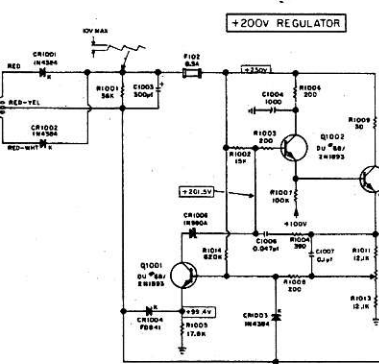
+200V REGULATOR

10V MAX

CR1001
1N4384

RED

RED-YEL

CR1002
1N4384

RED-WHT

R1001
56K

C1003
500μf

F102
0.3A

+250V

R1006
200

C1004
1000

R1009
30

R1003
200

Q1002
DU #58/
2N1893

R1002
15K

+201.5V

R1007
100K

+100V

CR1006
1N990A

R1014
620K

C1006
0.047μf

R1004
390

C1007
0.1μf

R1011
12.1K

Q1001
DU #58/
2N1893

R1008
200

CR1004
FD641

+99.4V

R1005
17.8K

CR1003
1N4384

R1013
12.1K